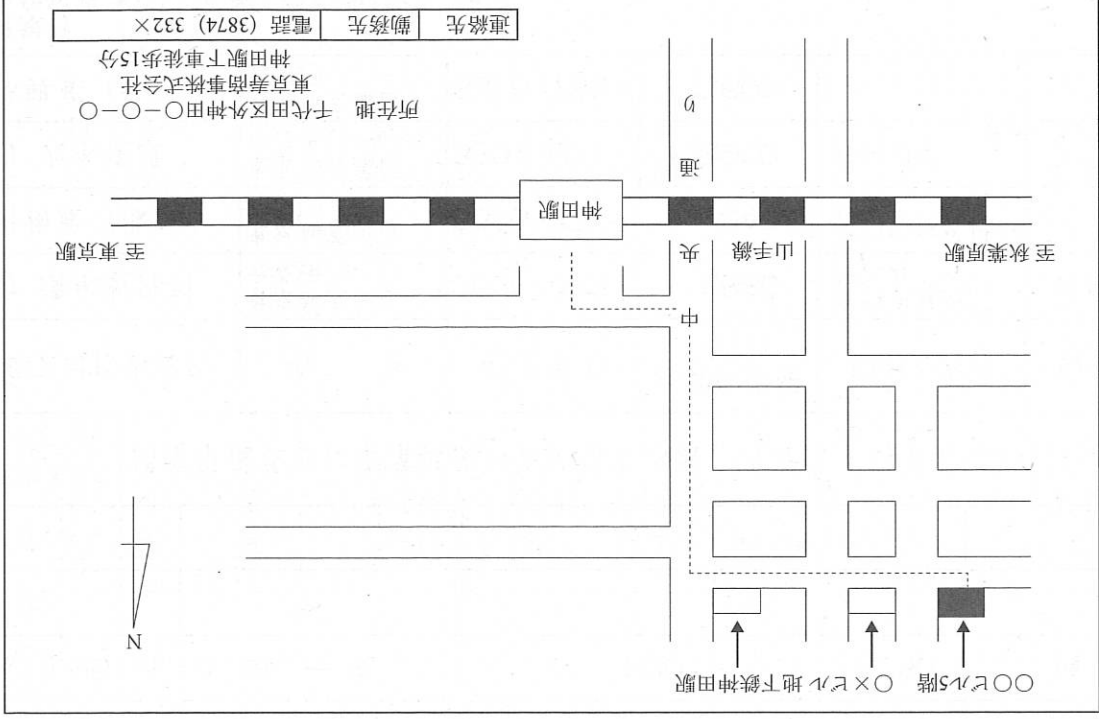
| 連絡先 | 勤務先 | 電話（3874）332× |
|---|---|---|

所在地　千代田区外神田〇－〇－〇
東京寿商事株式会社
神田駅下車徒歩15分

至 秋葉原駅

至 東京駅

山手線

神田駅

中

央

通

り

〇〇ビル5階

〇×ビル

地下鉄神田駅

N